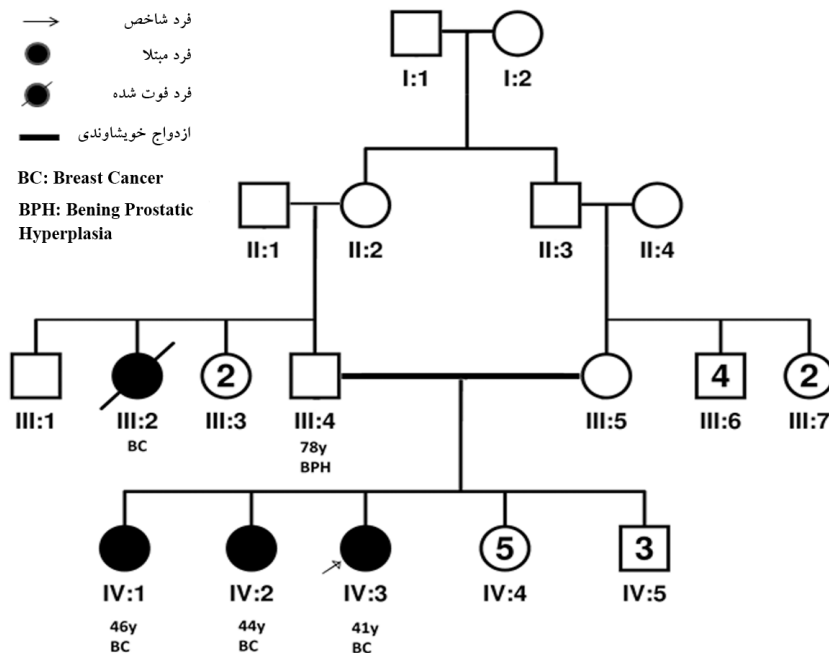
فرد شاخص
فرد مبتلا
فرد فوت شده
ازدواج خویشاوندی

BC: Breast Cancer
BPH: Bening Prostatic Hyperplasia

I:1
I:2
II:1
II:2
II:3
II:4
III:1
III:2
BC
2
III:3
III:4
78y
BPH
III:5
4
III:6
2
III:7
IV:1
46y
BC
IV:2
44y
BC
IV:3
41y
BC
5
IV:4
3
IV:5